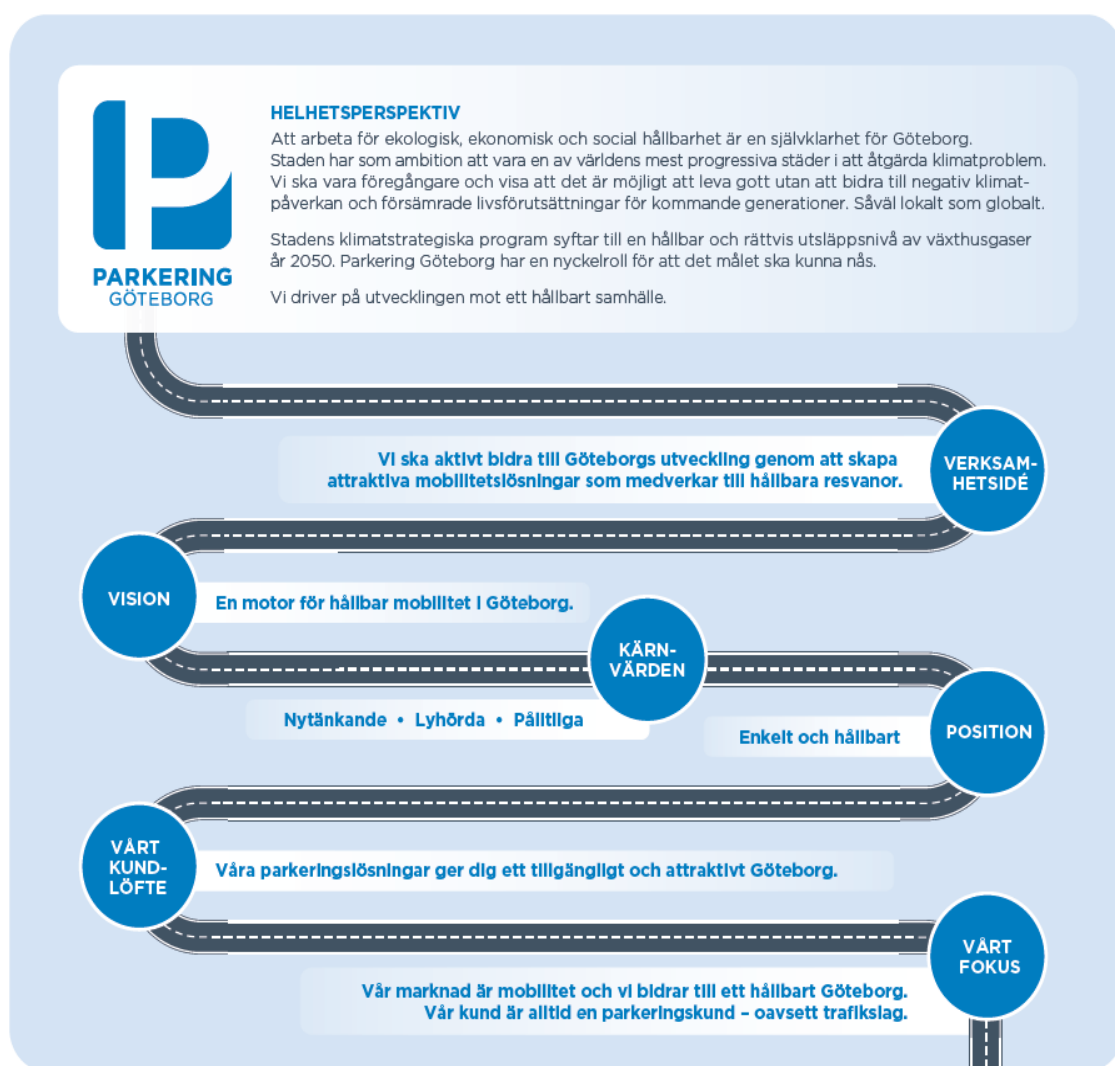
PARKERING
GÖTEBORG

HELHETSPERSPEKTIV
Att arbeta för ekologisk, ekonomisk och social hållbarhet är en självklarhet för Göteborg. Staden har som ambition att vara en av världens mest progressiva städer i att åtgärda klimatproblem. Vi ska vara föregångare och visa att det är möjligt att leva gott utan att bidra till negativ klimatpåverkan och försämrade livsförutsättningar för kommande generationer. Såväl lokalt som globalt.

Stadens klimatstrategiska program syftar till en hållbar och rättvis utsläppsnivå av växthusgaser år 2050. Parkering Göteborg har en nyckelroll för att det målet ska kunna nås.

Vi driver på utvecklingen mot ett hållbart samhälle.

Vi ska aktivt bidra till Göteborgs utveckling genom att skapa attraktiva mobilitetslösningar som medverkar till hållbara resvanor.

VERKSAMHETSIDÉ

VISION

En motor för hållbar mobilitet i Göteborg.

KÄRNVÄRDEN

Nytänkande • Lyhörda • Pålitliga

Enkelt och hållbart

POSITION

VÅRT KUNDLÖFTE

Våra parkeringslösningar ger dig ett tillgängligt och attraktivt Göteborg.

VÅRT FOKUS

Vår marknad är mobilitet och vi bidrar till ett hållbart Göteborg. Vår kund är alltid en parkeringskund – oavsett trafikslag.